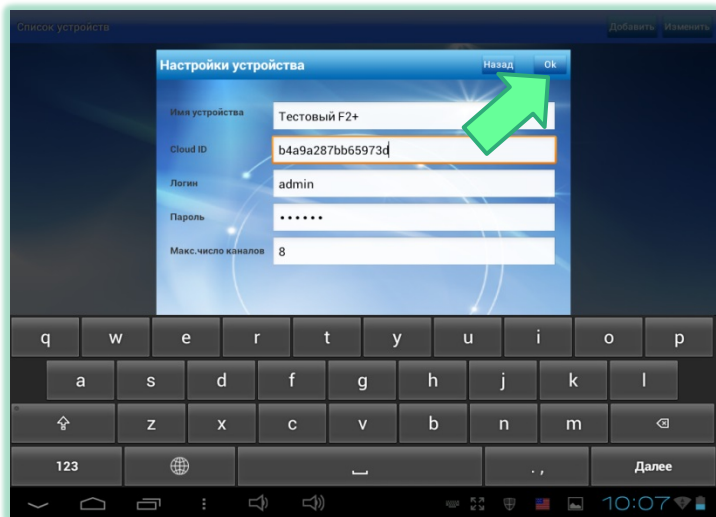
Список устройств

Добавить Изменить

Настройки устройства

Назад Ok

Имя устройства Тестовый F2+

Cloud ID b4a9a287bb65973d

Логин admin

Пароль ••••••

Макс.число каналов 8

q w e r t y u i o p

a s d f g h j k l

z x c v b n m

123 . , Далее

10:07